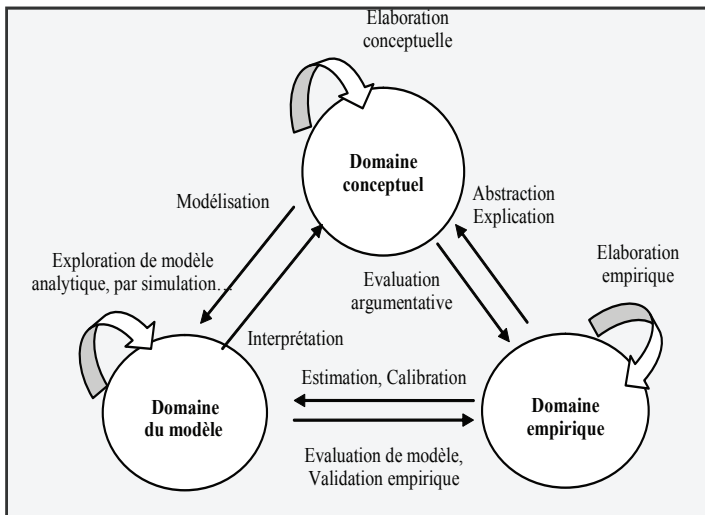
Elaboration conceptuelle

Domaine conceptuel

Modélisation

Abstraction Explication

Exploration de modèle analytique, par simulation…

Evaluation argumentative

Elaboration empirique

Interprétation

Estimation, Calibration

Domaine du modèle

Domaine empirique

Evaluation de modèle, Validation empirique